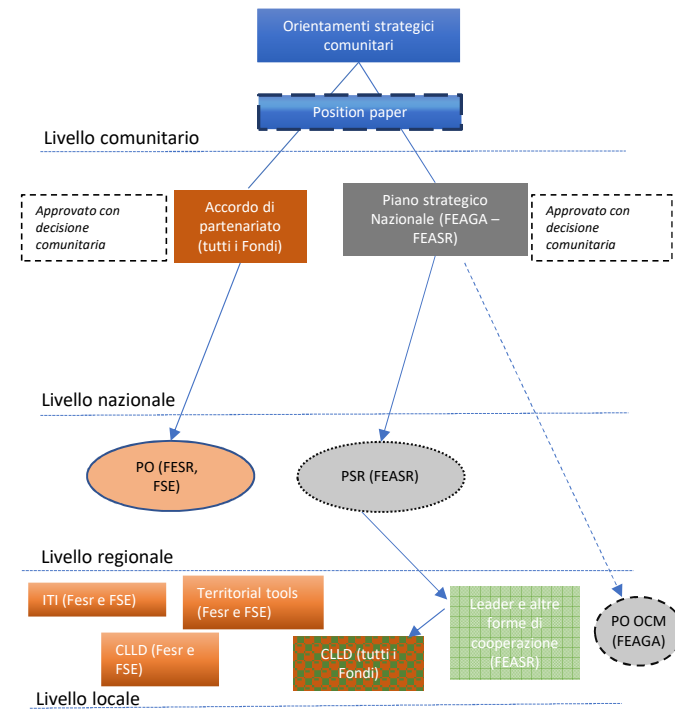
Orientamenti strategici comunitari

Position paper

Livello comunitario

Approvato con decisione comunitaria

Accordo di partenariato (tutti i Fondi)

Piano strategico Nazionale (FEAGA – FEASR)

Approvato con decisione comunitaria

Livello nazionale

PO (FESR, FSE)

PSR (FEASR)

Livello regionale

ITI (Fesr e FSE)

Territorial tools (Fesr e FSE)

Leader e altre forme di cooperazione (FEASR)

PO OCM (FEAGA)

CLLD (Fesr e FSE)

CLLD (tutti i Fondi)

Livello locale